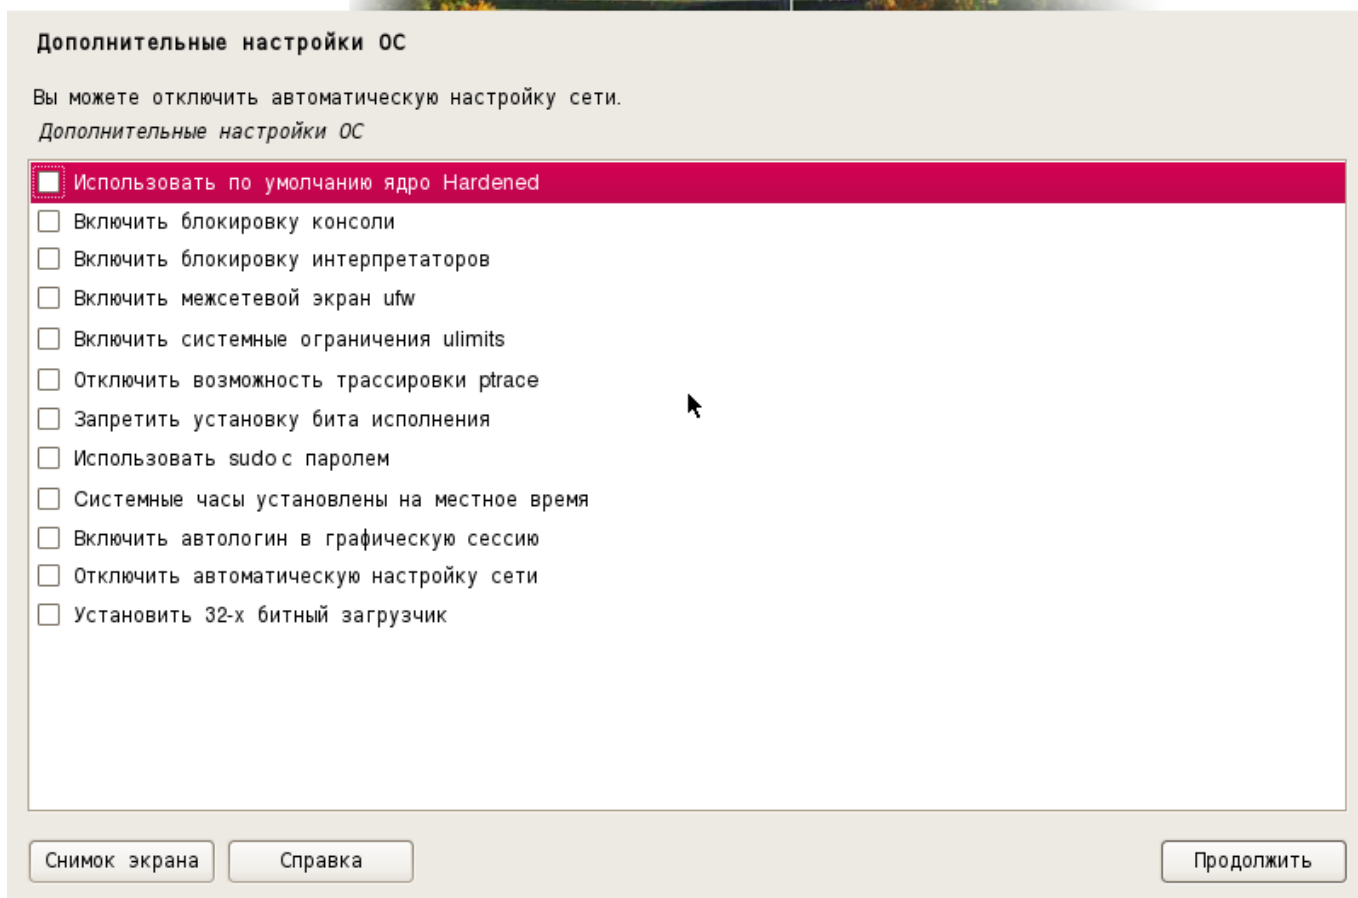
Дополнительные настройки ОС

Вы можете отключить автоматическую настройку сети.

Дополнительные настройки ОС

Использовать по умолчанию ядро Hardened
Включить блокировку консоли
Включить блокировку интерпретаторов
Включить межсетевой экран ufw
Включить системные ограничения ulimits
Отключить возможность трассировки ptrace
Запретить установку бита исполнения
Использовать sudo с паролем
Системные часы установлены на местное время
Включить автологин в графическую сессию
Отключить автоматическую настройку сети
Установить 32-х битный загрузчик

Снимок экрана
Справка
Продолжить